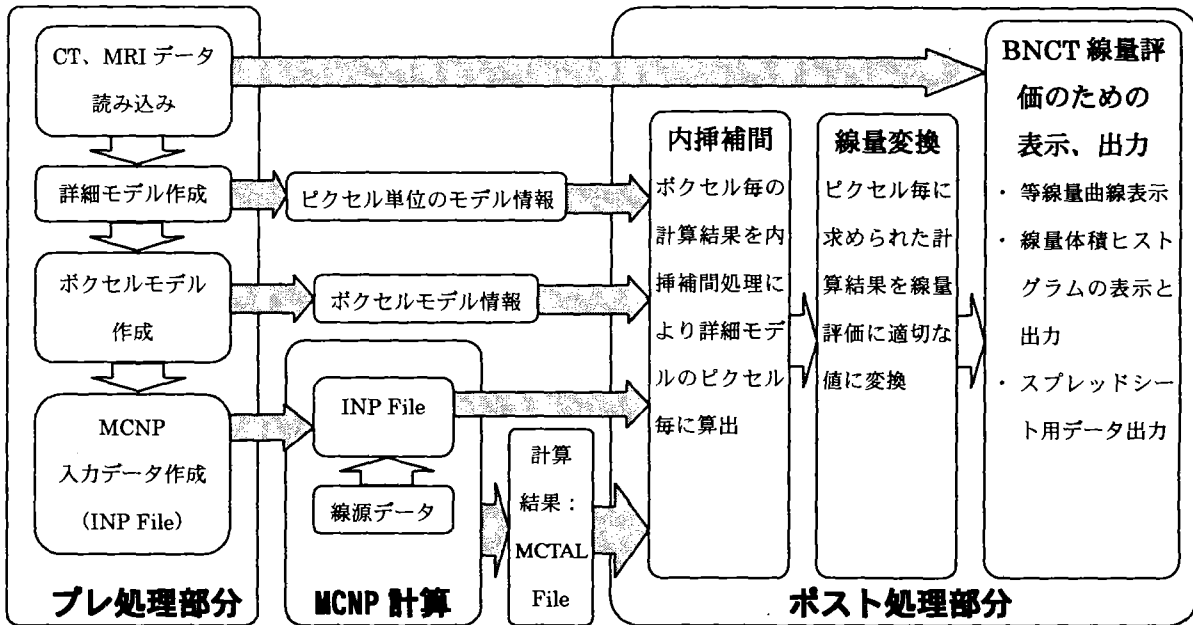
CT、MRI データ読み込み

詳細モデル作成

ボクセルモデル作成

MCNP 入力データ作成 (INP File)

プレ処理部分

ピクセル単位のモデル情報

ボクセルモデル情報

INP File

線源データ

MCNP 計算

計算結果：MCTAL File

内挿補間

ボクセル毎の計算結果を内挿補間処理により詳細モデルのピクセル毎に算出

線量変換

ピクセル毎に求められた計算結果を線量評価に適切な値に変換

BNCT 線量評価のための表示、出力

・ 等線量曲線表示
・ 線量体積ヒストグラムの表示と出力
・ スプレッドシート用データ出力

ポスト処理部分